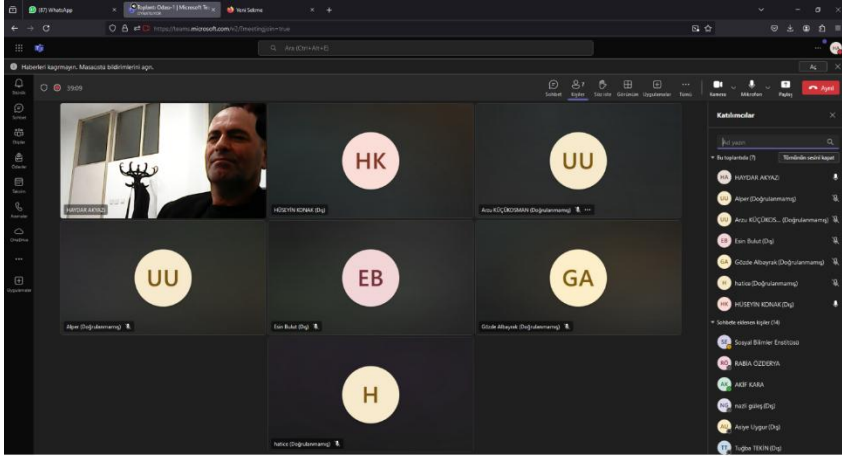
(87) WhatsApp
Toplantı Odası-1 | Microsoft Te
Yeni Sekme
https://teams.microsoft.com/v2/?meetingjoin=true
Ara (Ctrl+Alt+E)
Haberleri kaçırmayın. Masaüstü bildirimlerini açın.
19:09
Sohbet
Kişiler
Tepki ver
Görünüm
Uygulamalar
Daha fazla
Kamera
Mikrofon
Paylaş
Ayrıl
HAYDAR AKYAZI
HK
HÜSEYİN KONAK (Dış)
UU
Arzu KÜÇÜKOSMAN (Doğrulanmamış)
UU
Alper (Doğrulanmamış)
EB
Esin Bulut (Dış)
GA
Gözde Albayrak (Doğrulanmamış)
H
hatice (Doğrulanmamış)
Katılımcılar
Ad yazın
Bu toplantıda (7)
Tümünün sesini kapat
HA HAYDAR AKYAZI
UU Alper (Doğrulanmamış)
UU Arzu KÜÇÜKOS... (Doğrulanmamış)
EB Esin Bulut (Dış)
GA Gözde Albayrak (Doğrulanmamış)
H hatice (Doğrulanmamış)
HK HÜSEYİN KONAK (Dış)
Sohbete eklenen kişiler (14)
SE Sosyal Bilimler Enstitüsü
RO RABİA ÖZDERYA
AK AKİF KARA
NG nazlı güleş (Dış)
AU Arzye Uygur (Dış)
TT Tuğba TEKİN (Dış)